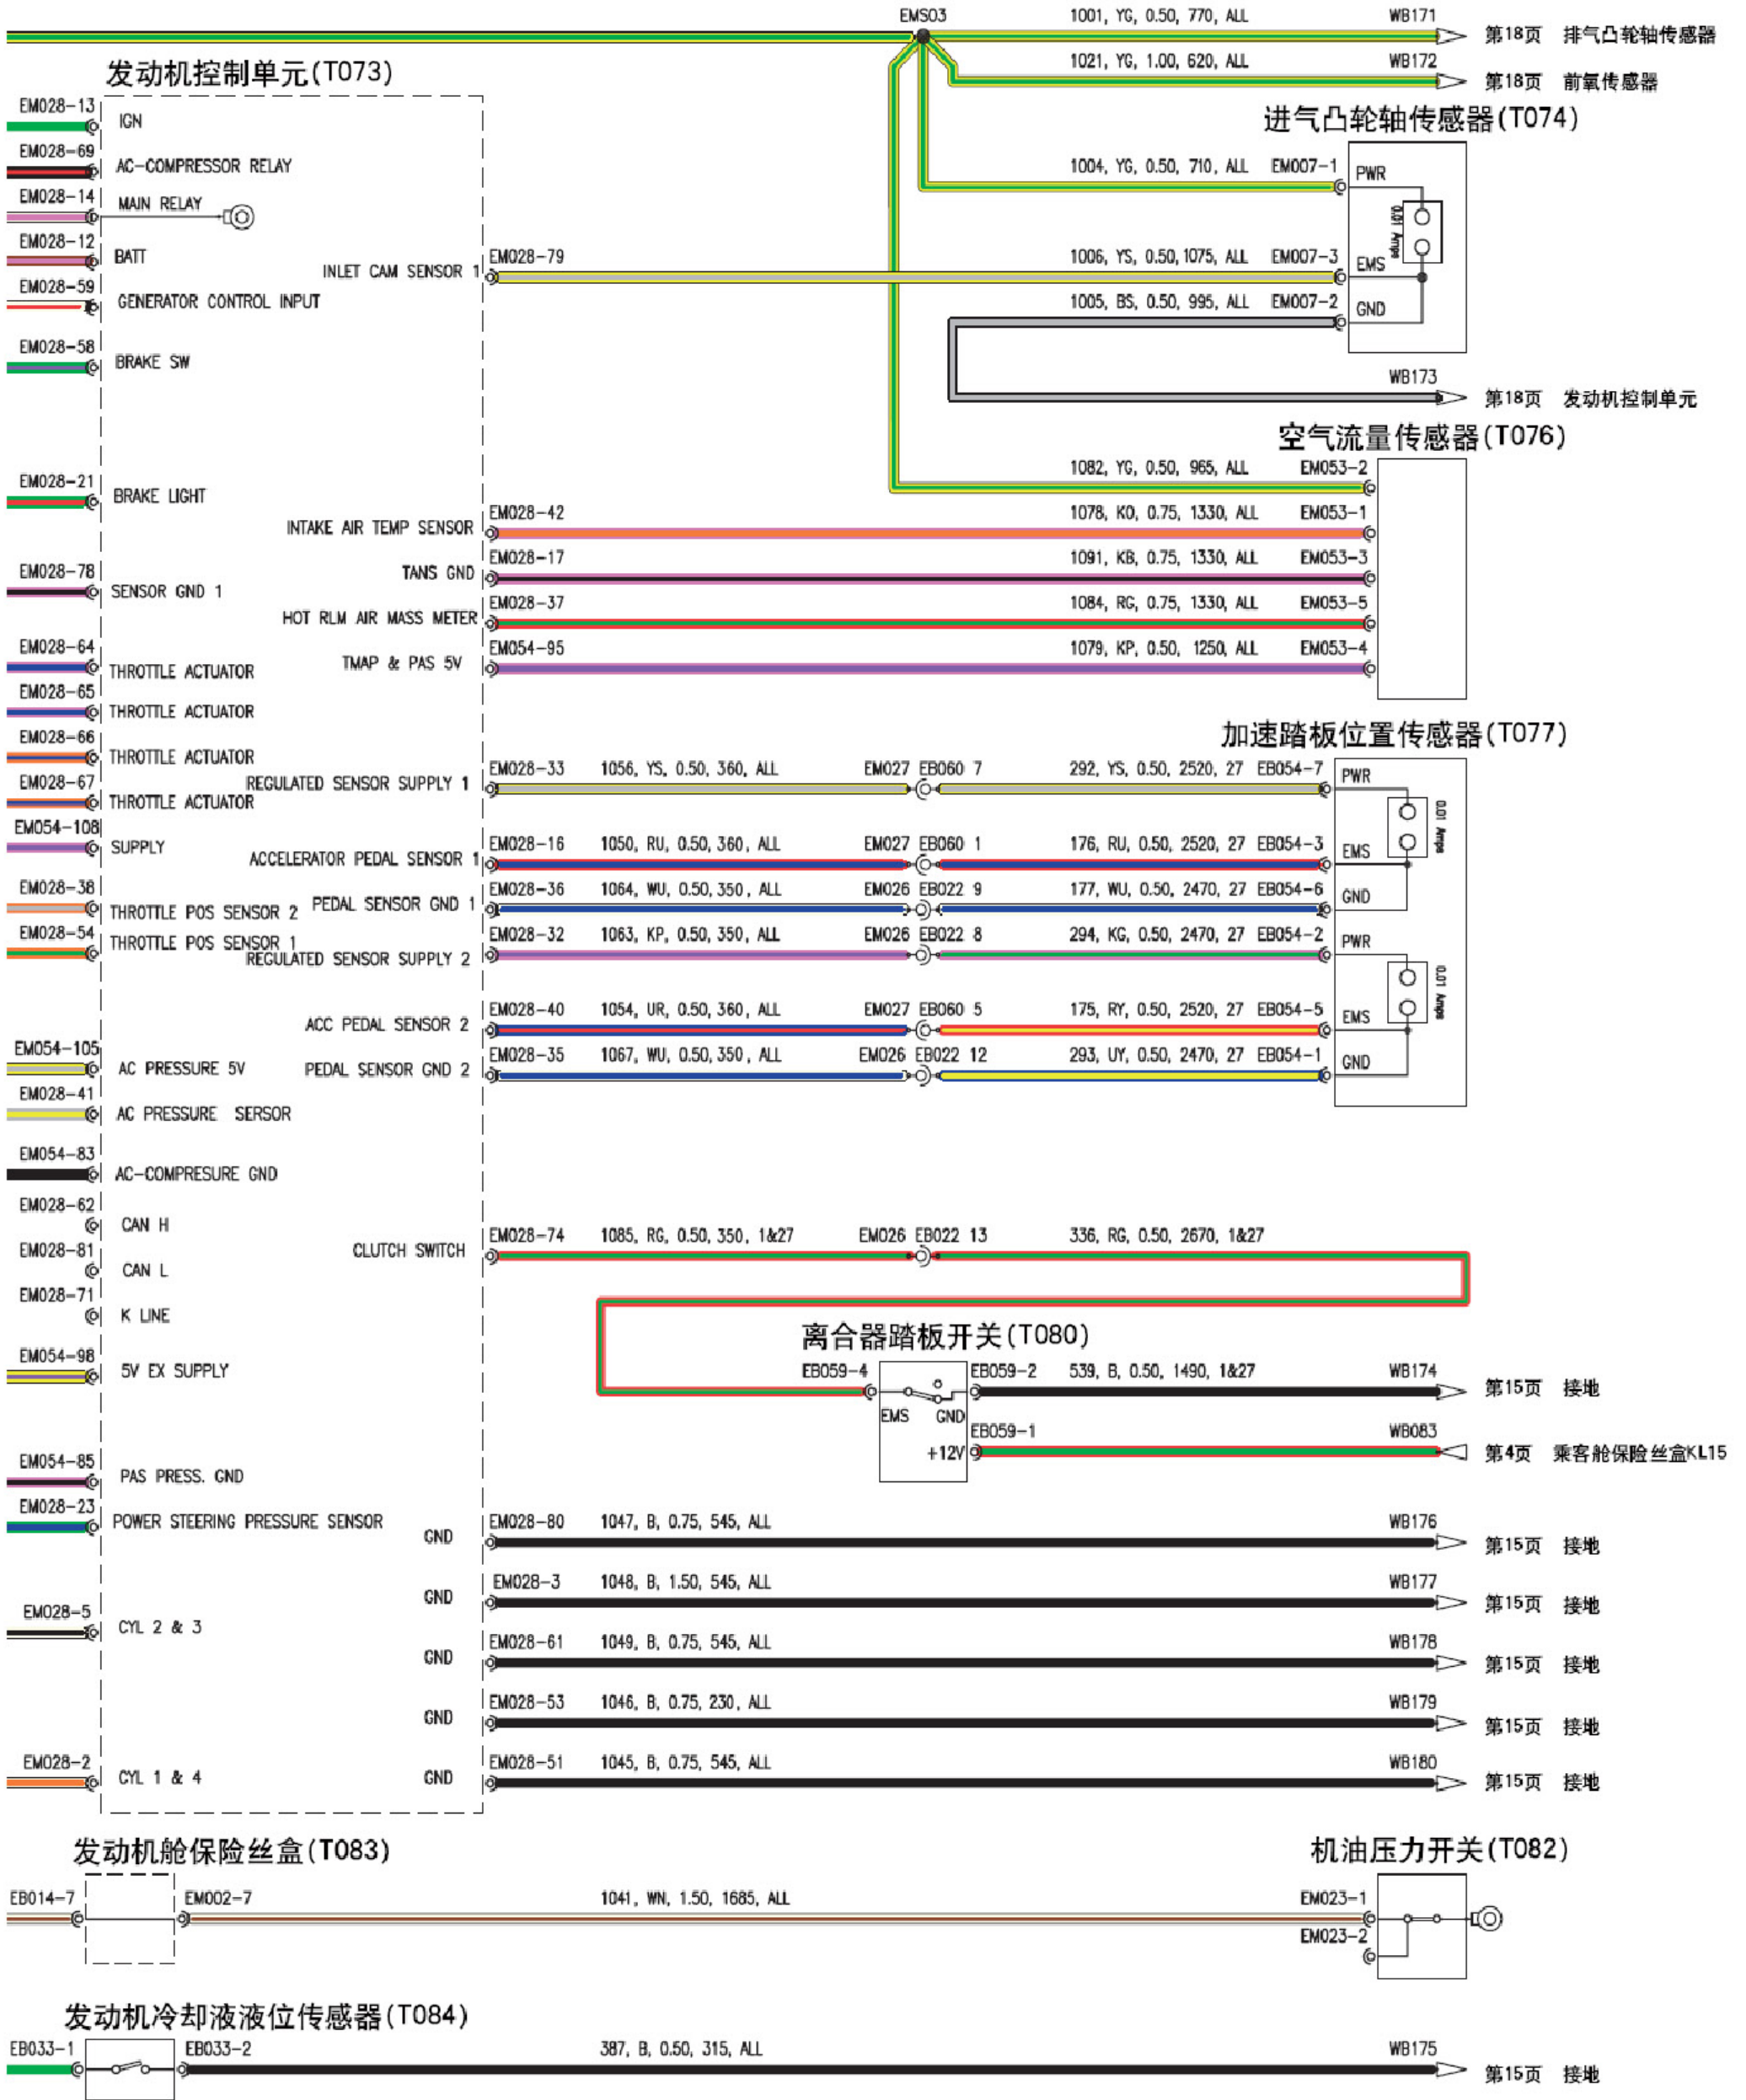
EMS03
1001, YG, 0.50, 770, ALL
WB171
第18页 排气凸轮轴传感器
1021, YG, 1.00, 620, ALL
WB172
第18页 前氧传感器
发动机控制单元(T073)
进气凸轮轴传感器(T074)
EM028-13 IGN
EM028-69 AC-COMPRESSOR RELAY
EM028-14 MAIN RELAY
EM028-12 BATT
EM028-59 GENERATOR CONTROL INPUT
EM028-58 BRAKE SW
INLET CAM SENSOR 1
EM028-79
1004, YG, 0.50, 710, ALL EM007-1 PWR
0.01 Amps
1006, YS, 0.50, 1075, ALL EM007-3 EMS
1005, BS, 0.50, 995, ALL EM007-2 GND
WB173
第18页 发动机控制单元
空气流量传感器(T076)
1082, YG, 0.50, 965, ALL EM053-2
EM028-21 BRAKE LIGHT
INTAKE AIR TEMP SENSOR
EM028-42
1078, KO, 0.75, 1330, ALL EM053-1
EM028-78 SENSOR GND 1
TANS GND
EM028-17
1091, KB, 0.75, 1330, ALL EM053-3
HOT RLM AIR MASS METER
EM028-37
1084, RG, 0.75, 1330, ALL EM053-5
EM028-64 THROTTLE ACTUATOR
TMAP & PAS 5V
EM054-95
1079, KP, 0.50, 1250, ALL EM053-4
EM028-65 THROTTLE ACTUATOR
加速踏板位置传感器(T077)
EM028-66 THROTTLE ACTUATOR
EM028-67 THROTTLE ACTUATOR
REGULATED SENSOR SUPPLY 1
EM028-33 1056, YS, 0.50, 360, ALL EM027 EB060 7 292, YS, 0.50, 2520, 27 EB054-7 PWR
0.01 Amps
EM054-108 SUPPLY
ACCELERATOR PEDAL SENSOR 1
EM028-16 1050, RU, 0.50, 360, ALL EM027 EB060 1 176, RU, 0.50, 2520, 27 EB054-3 EMS
EM028-38 THROTTLE POS SENSOR 2
PEDAL SENSOR GND 1
EM028-36 1064, WU, 0.50, 350, ALL EM026 EB022 9 177, WU, 0.50, 2470, 27 EB054-6 GND
EM028-54 THROTTLE POS SENSOR 1
REGULATED SENSOR SUPPLY 2
EM028-32 1063, KP, 0.50, 350, ALL EM026 EB022 8 294, KG, 0.50, 2470, 27 EB054-2 PWR
0.01 Amps
ACC PEDAL SENSOR 2
EM028-40 1054, UR, 0.50, 360, ALL EM027 EB060 5 175, RY, 0.50, 2520, 27 EB054-5 EMS
EM054-105 AC PRESSURE 5V
PEDAL SENSOR GND 2
EM028-35 1067, WU, 0.50, 350, ALL EM026 EB022 12 293, UY, 0.50, 2470, 27 EB054-1 GND
EM028-41 AC PRESSURE SERSOR
EM054-83 AC-COMPRESURE GND
EM028-62 CAN H
CLUTCH SWITCH
EM028-74 1085, RG, 0.50, 350, 1&27 EM026 EB022 13 336, RG, 0.50, 2670, 1&27
EM028-81 CAN L
EM028-71 K LINE
离合器踏板开关(T080)
EM054-98 5V EX SUPPLY
EB059-4 EB059-2 539, B, 0.50, 1490, 1&27 WB174
第15页 接地
EMS GND
EB059-1 WB083
+12V
第4页 乘客舱保险丝盒KL15
EM054-85 PAS PRESS. GND
EM028-23 POWER STEERING PRESSURE SENSOR
GND EM028-80 1047, B, 0.75, 545, ALL WB176 第15页 接地
GND EM028-3 1048, B, 1.50, 545, ALL WB177 第15页 接地
EM028-5 CYL 2 & 3
GND EM028-61 1049, B, 0.75, 545, ALL WB178 第15页 接地
GND EM028-53 1046, B, 0.75, 230, ALL WB179 第15页 接地
EM028-2 CYL 1 & 4
GND EM028-51 1045, B, 0.75, 545, ALL WB180 第15页 接地
发动机舱保险丝盒(T083)
机油压力开关(T082)
EB014-7 EM002-7 1041, WN, 1.50, 1685, ALL EM023-1
EM023-2
发动机冷却液液位传感器(T084)
EB033-1 EB033-2 387, B, 0.50, 315, ALL WB175
第15页 接地